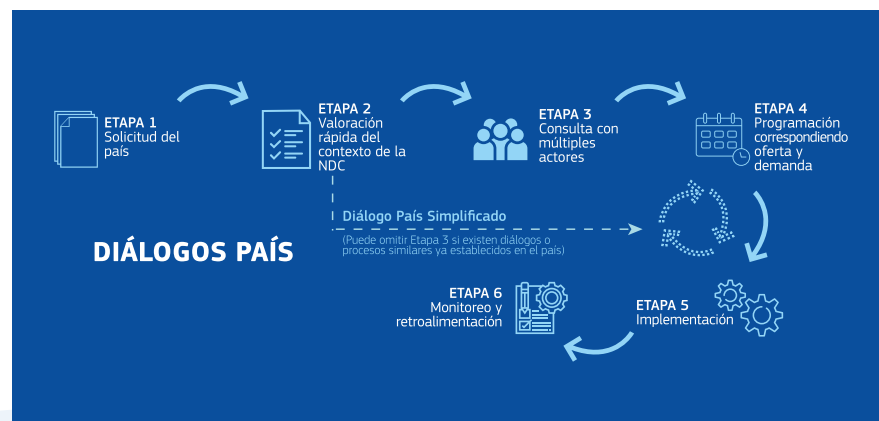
ETAPA 1
Solicitud del país

ETAPA 2
Valoración rápida del contexto de la NDC

ETAPA 3
Consulta con múltiples actores

ETAPA 4
Programación correspondiendo oferta y demanda

Diálogo País Simplificado
(Puede omitir Etapa 3 si existen diálogos o procesos similares ya establecidos en el país)

DIÁLOGOS PAÍS

ETAPA 6
Monitoreo y retroalimentación

ETAPA 5
Implementación